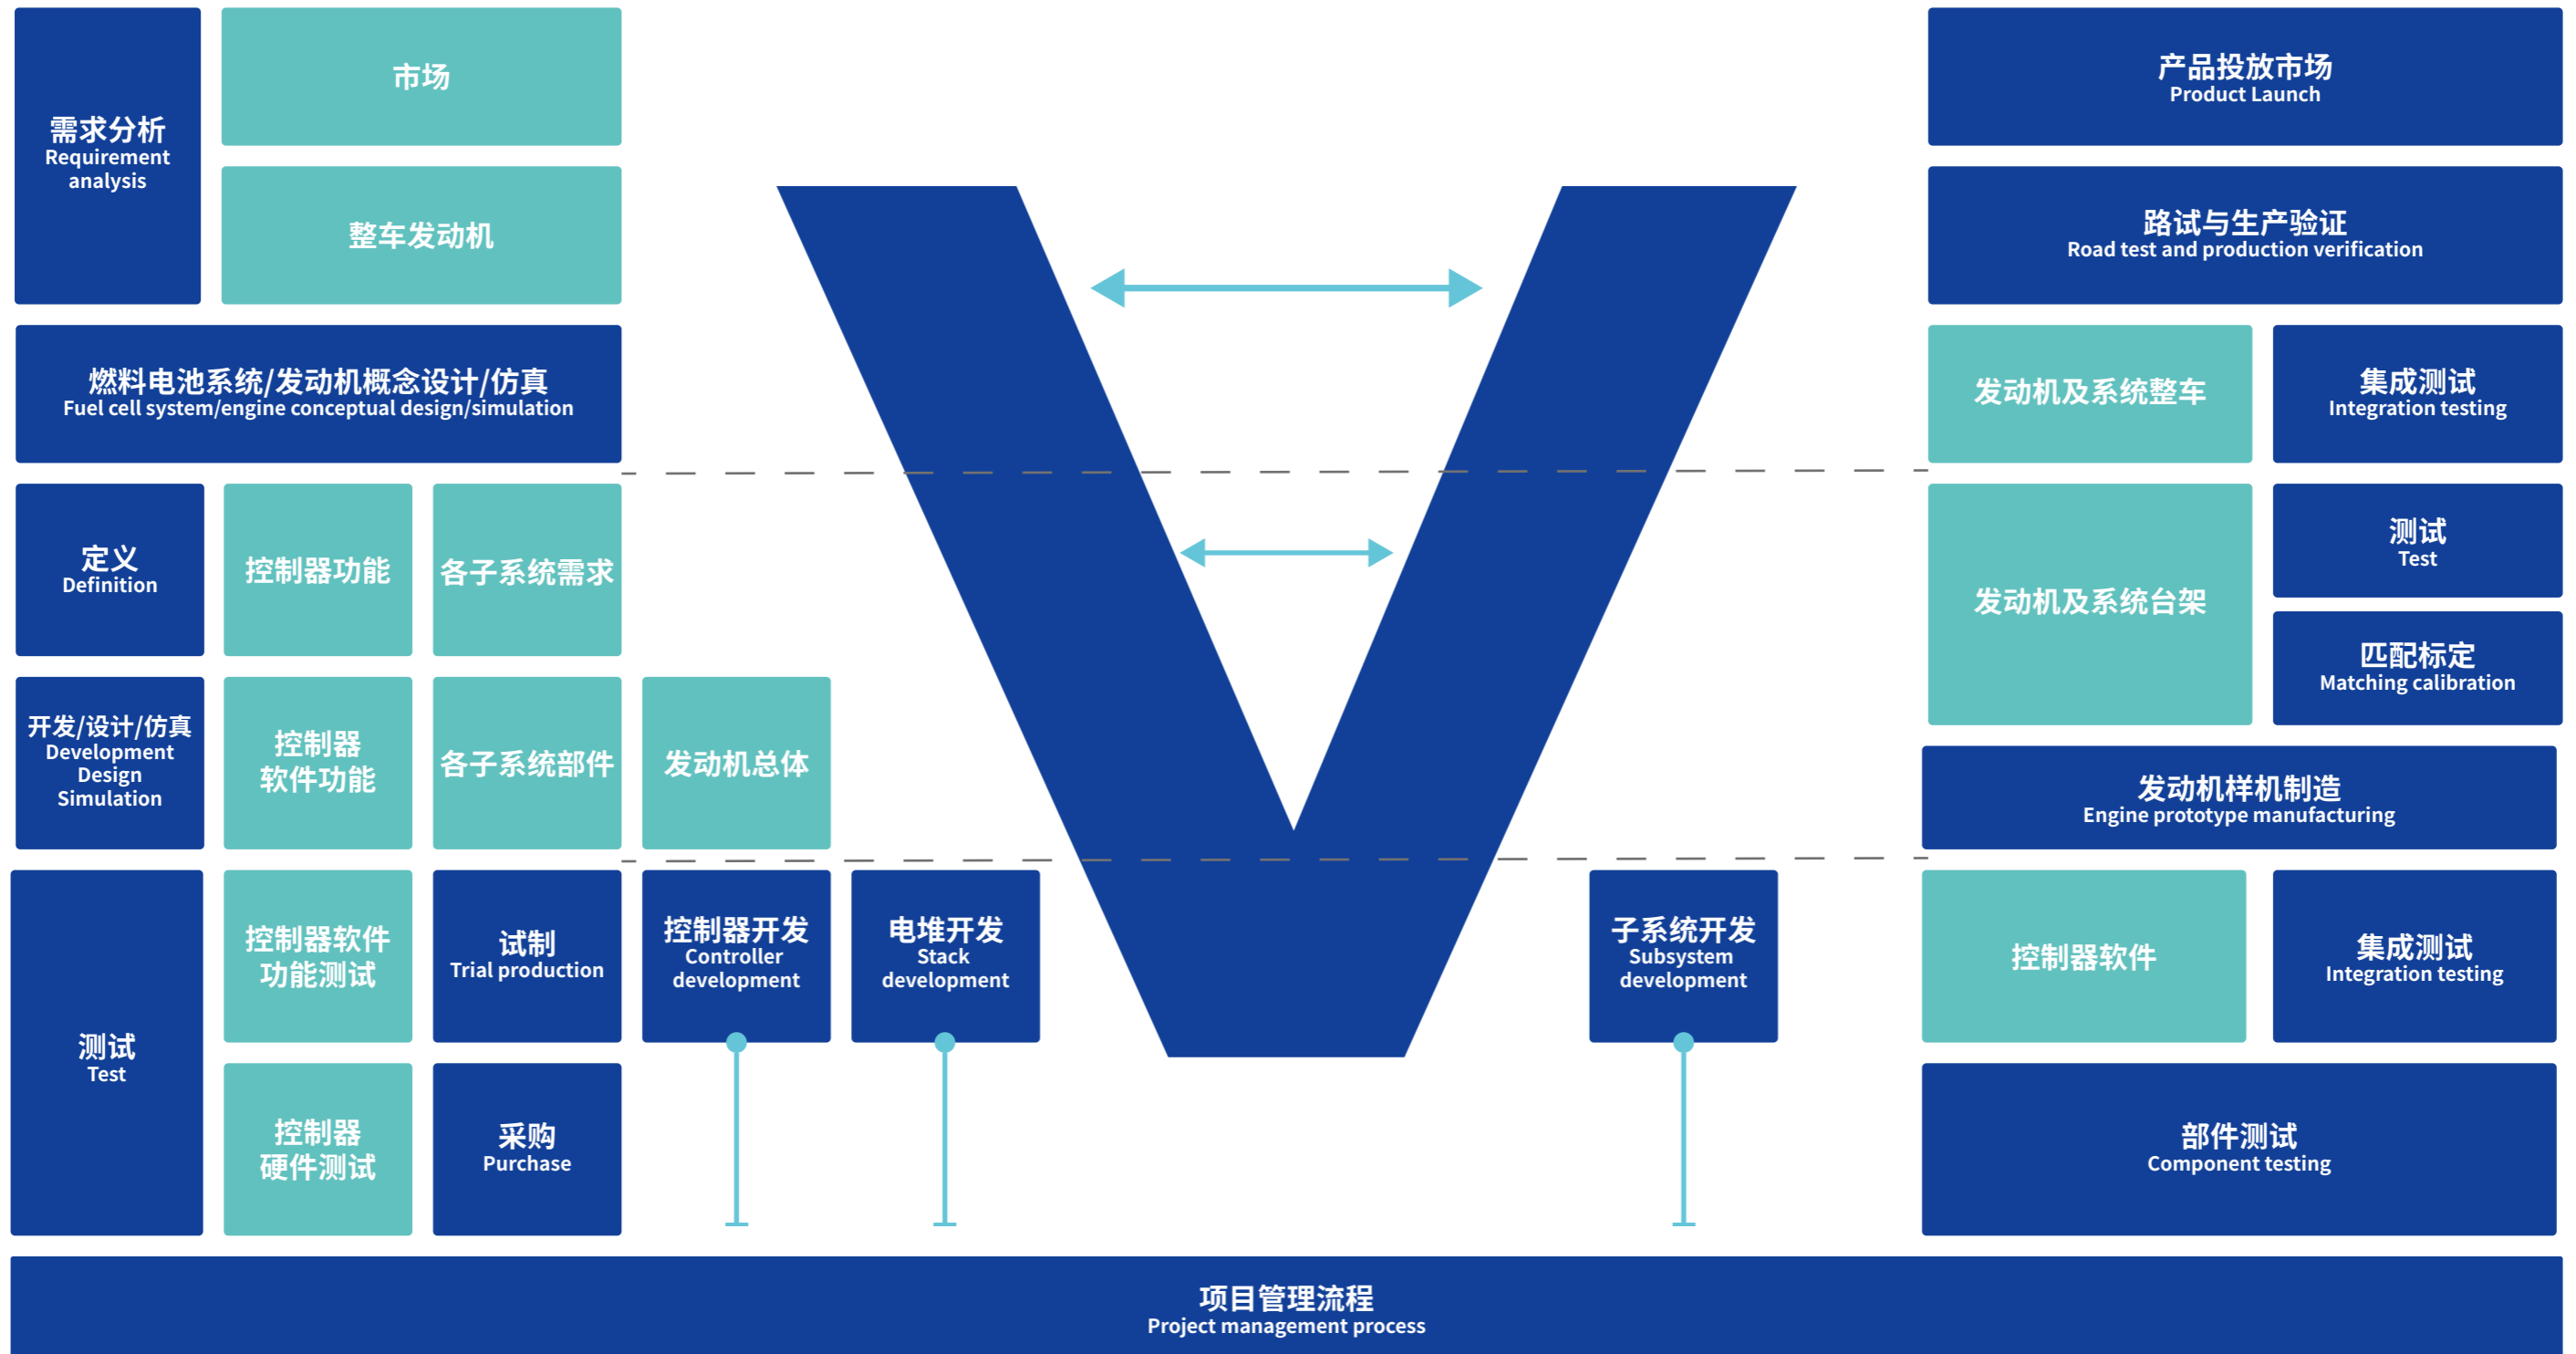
需求分析
Requirement analysis

市场

整车发动机

产品投放市场
Product Launch

路试与生产验证
Road test and production verification

燃料电池系统/发动机概念设计/仿真
Fuel cell system/engine conceptual design/simulation

发动机及系统整车

集成测试
Integration testing

定义
Definition

控制器功能

各子系统需求

发动机及系统台架

测试
Test

匹配标定
Matching calibration

开发/设计/仿真
Development
Design
Simulation

控制器软件功能

各子系统部件

发动机总体

发动机样机制造
Engine prototype manufacturing

测试
Test

控制器软件功能测试

试制
Trial production

控制器开发
Controller development

电堆开发
Stack development

子系统开发
Subsystem development

控制器软件

集成测试
Integration testing

控制器硬件测试

采购
Purchase

部件测试
Component testing

项目管理流程
Project management process